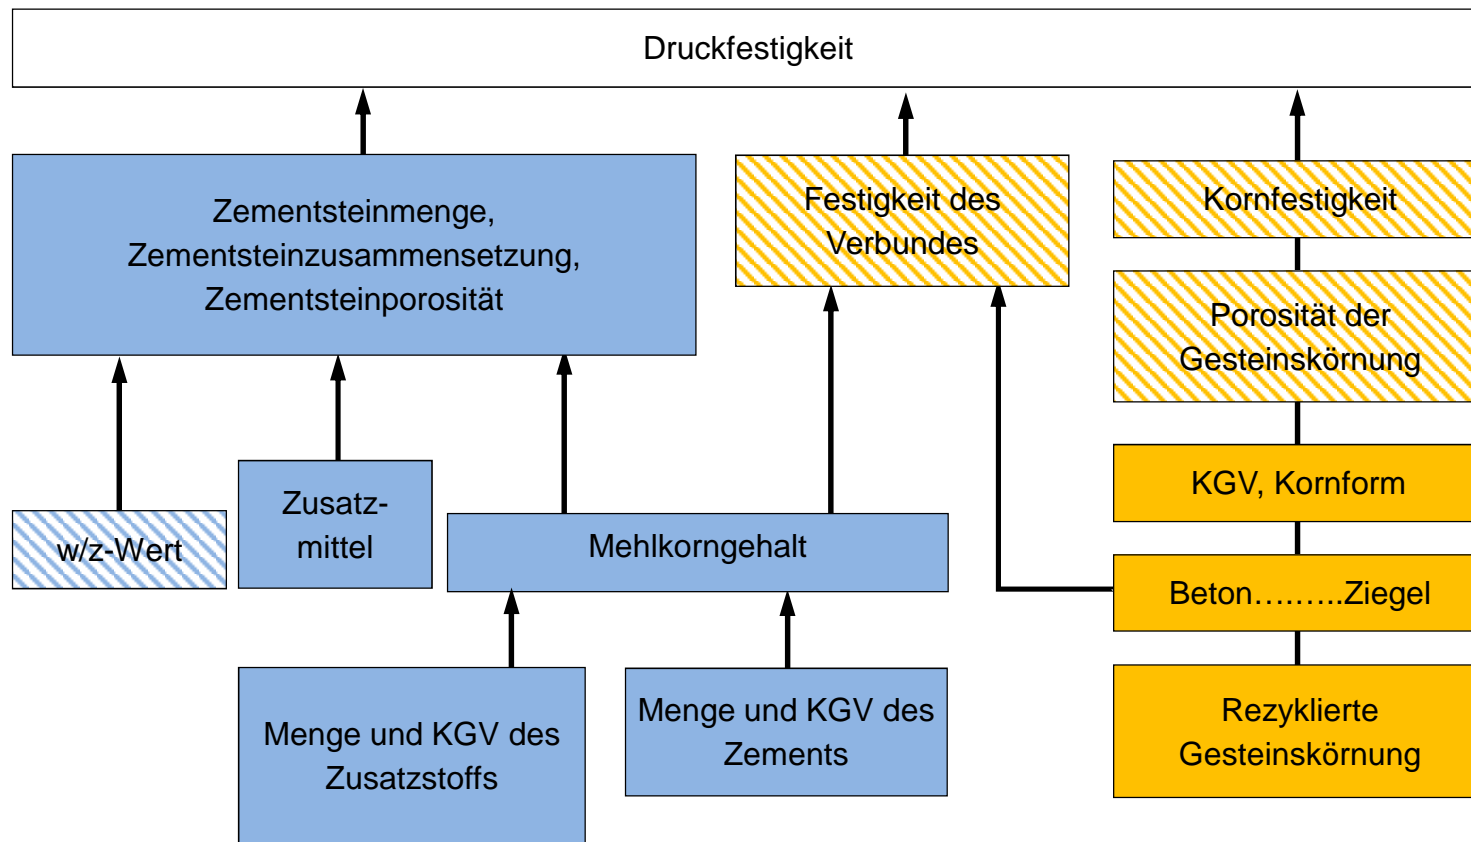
Druckfestigkeit

Zementsteinmenge, Zementsteinzusammensetzung, Zementsteinporosität

Festigkeit des Verbundes

Kornfestigkeit

Porosität der Gesteinskörnung

KGV, Kornform

w/z-Wert

Zusatz-mittel

Mehlkorngehalt

Beton………Ziegel

Menge und KGV des Zusatzstoffs

Menge und KGV des Zements

Rezyklierte Gesteinskörnung